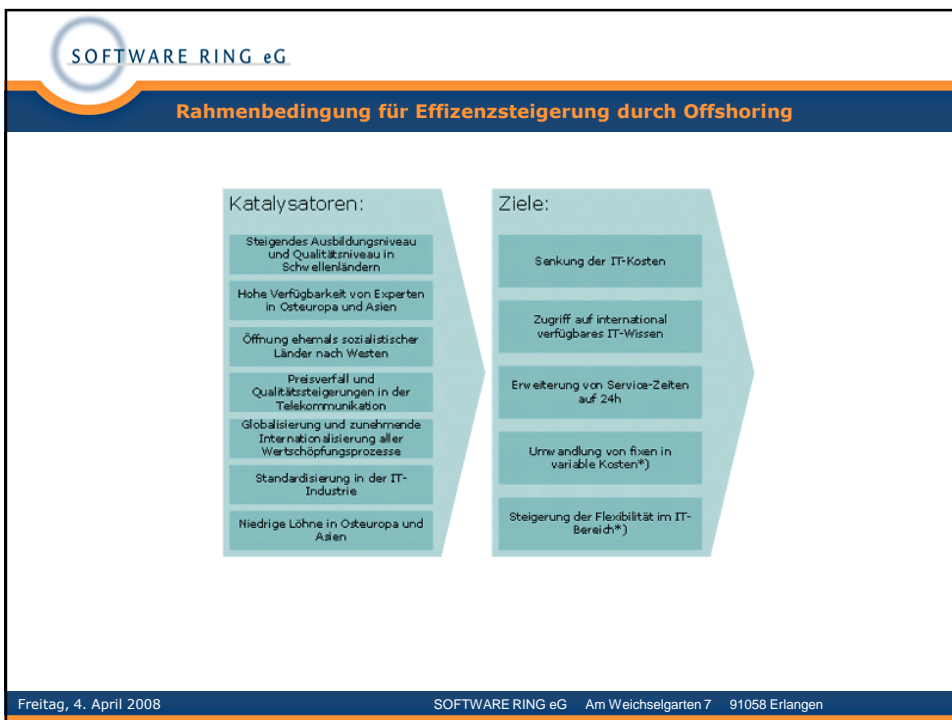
SOFTWARE RING eG

Rahmenbedingung für Effizenzsteigerung durch Offshoring

Katalysatoren:

Steigendes Ausbildungsniveau und Qualitätsniveau in Schwellenländern

Hohe Verfügbarkeit von Experten in Osteuropa und Asien

Öffnung ehemals sozialistischer Länder nach Westen

Preisverfall und Qualitätssteigerungen in der Telekommunikation

Globalisierung und zunehmende Internationalisierung aller Wertschöpfungsprozesse

Standardisierung in der IT-Industrie

Niedrige Löhne in Osteuropa und Asien

Ziele:

Senkung der IT-Kosten

Zugriff auf international verfügbares IT-Wissen

Erweiterung von Service-Zeiten auf 24h

Umwandlung von fixen in variable Kosten*)

Steigerung der Flexibilität im IT-Bereich*)

Freitag, 4. April 2008

SOFTWARE RING eG Am Weichselgarten 7 91058 Erlangen